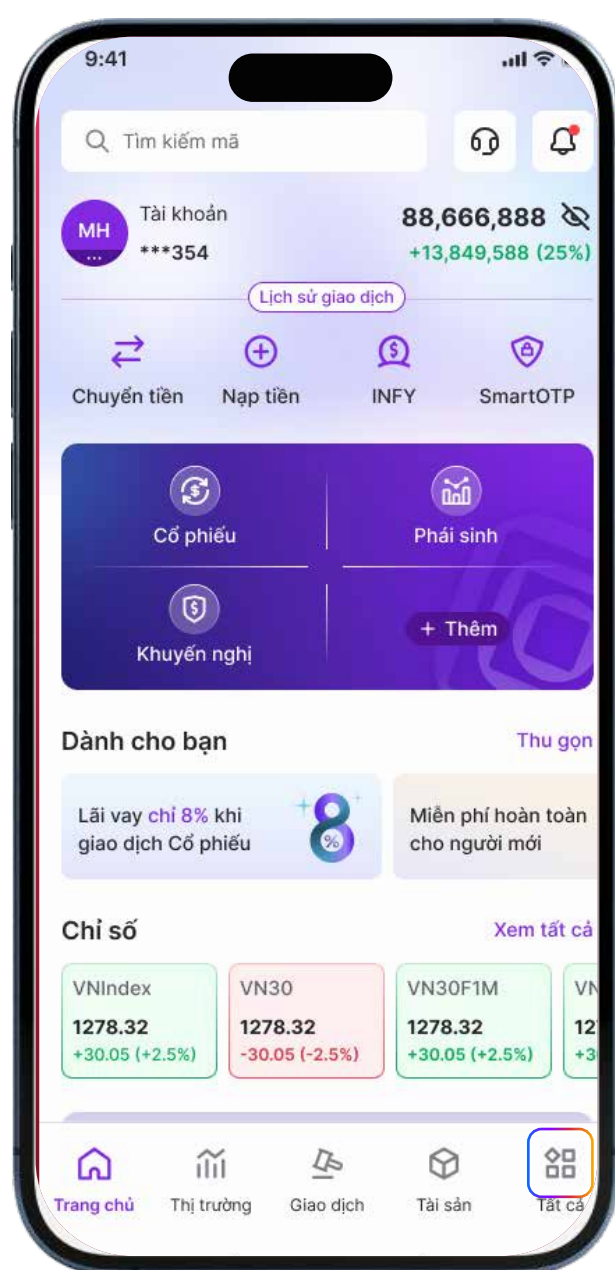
9:41

Tìm kiếm mã

MH
Tài khoản
***354

88,666,888
+13,849,588 (25%)

Lịch sử giao dịch

Chuyển tiền
Nạp tiền
INFY
SmartOTP

Cổ phiếu
Phái sinh
Khuyến nghị
+ Thêm

Dành cho bạn
Thu gọn

Lãi vay chỉ 8% khi giao dịch Cổ phiếu

Miễn phí hoàn toàn cho người mới

Chỉ số
Xem tất cả

| VNIndex | VN30 | VN30F1M | VN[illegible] |
|---|---|---|---|
| 1278.32 | 1278.32 | 1278.32 | 12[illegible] |
| +30.05 (+2.5%) | -30.05 (-2.5%) | +30.05 (+2.5%) | +3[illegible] |

Trang chủ
Thị trường
Giao dịch
Tài sản
Tất cả